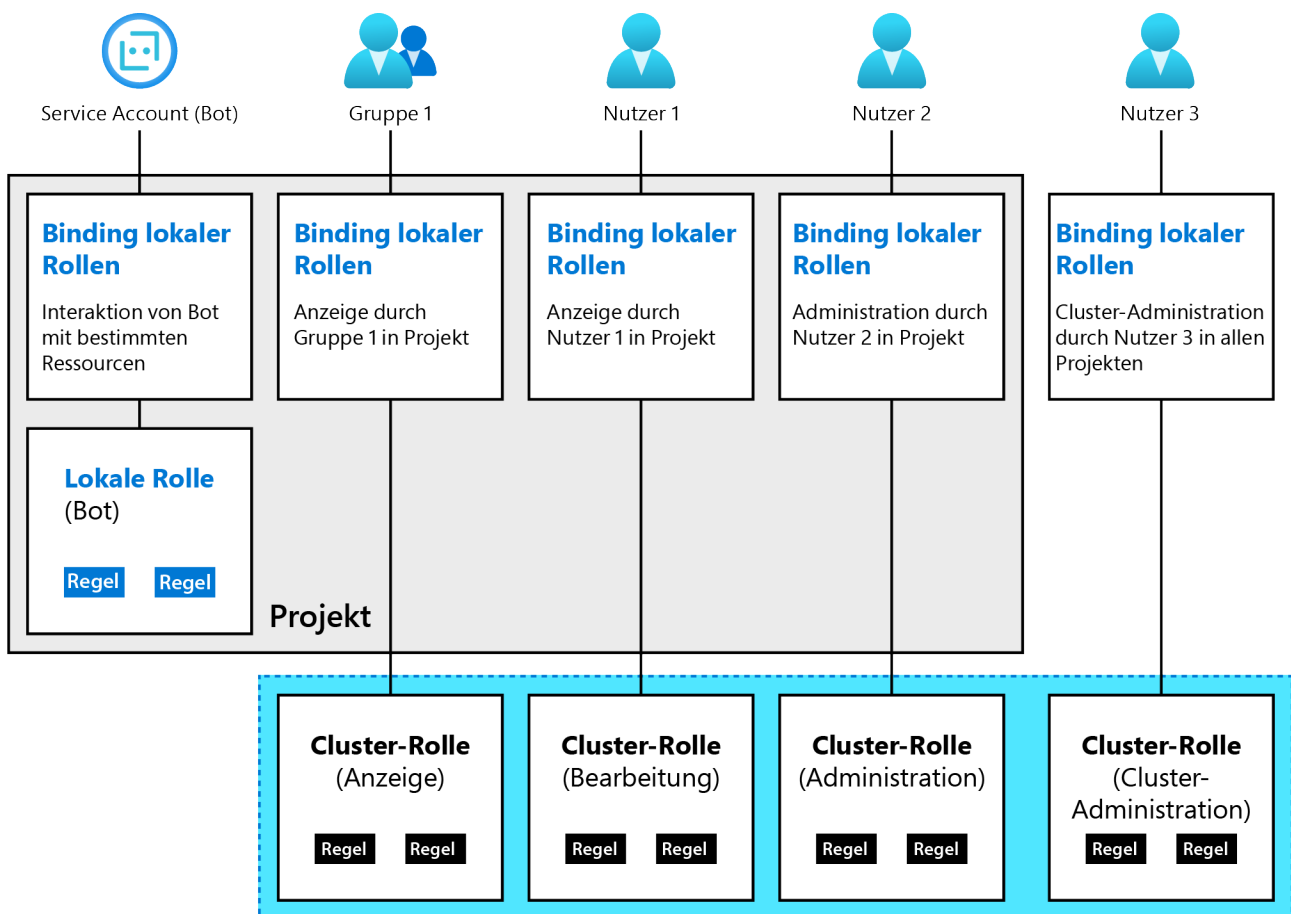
Service Account (Bot)

Gruppe 1

Nutzer 1

Nutzer 2

Nutzer 3

Binding lokaler Rollen

Interaktion von Bot mit bestimmten Ressourcen

Binding lokaler Rollen

Anzeige durch Gruppe 1 in Projekt

Binding lokaler Rollen

Anzeige durch Nutzer 1 in Projekt

Binding lokaler Rollen

Administration durch Nutzer 2 in Projekt

Binding lokaler Rollen

Cluster-Administration durch Nutzer 3 in allen Projekten

Lokale Rolle
(Bot)

Regel Regel

Projekt

Cluster-Rolle
(Anzeige)

Regel Regel

Cluster-Rolle
(Bearbeitung)

Regel Regel

Cluster-Rolle
(Administration)

Regel Regel

Cluster-Rolle
(Cluster-Administration)

Regel Regel